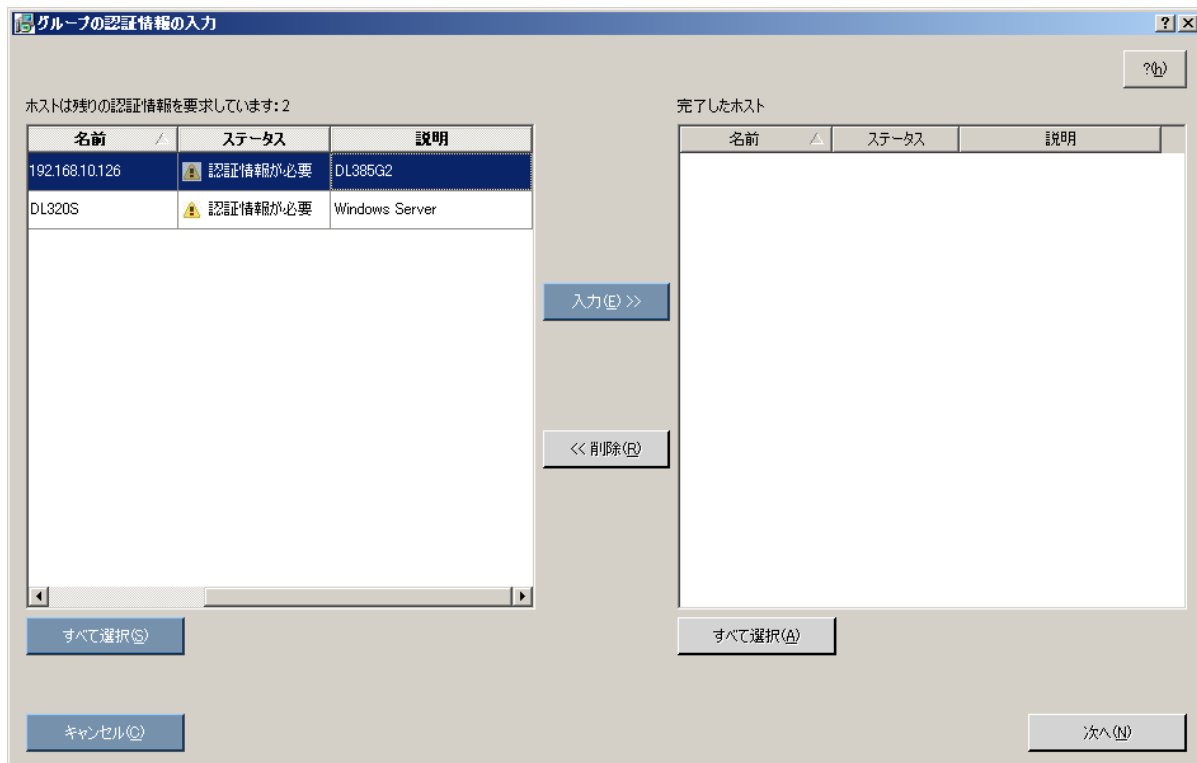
グループの認証情報の入力

?(h)

ホストは残りの認証情報を要求しています: 2

| 名前 | ステータス | 説明 |
|---|---|---|
| 192.168.10.126 | 認証情報が必要 | DL385G2 |
| DL320S | 認証情報が必要 | Windows Server |

すべて選択(S)

入力(E) >>

<< 削除(R)

完了したホスト

| 名前 | ステータス | 説明 |
|---|---|---|

すべて選択(A)

キャンセル(C)

次へ(N)